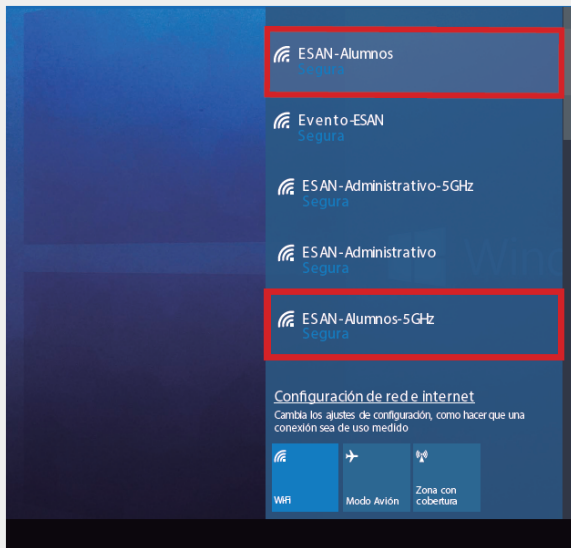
ESAN-Alumnos
Segura

Evento-ESAN
Segura

ESAN-Administrativo-5GHz
Segura

ESAN-Administrativo
Segura

ESAN-Alumnos-5GHz
Segura

Wind

Configuración de red e internet
Cambia los ajustes de configuración, como hacer que una conexión sea de uso medido

WiFi

Modo Avión

Zona con cobertura